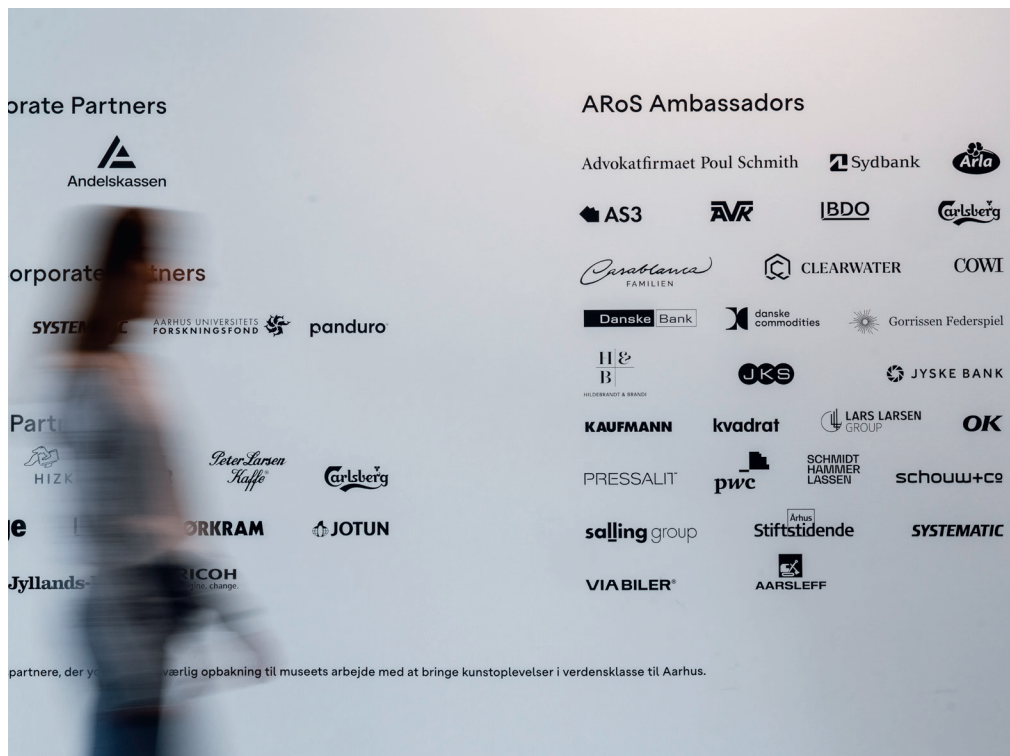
orate Partners

Andelskassen

orporate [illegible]tners

SYSTEM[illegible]C

AARHUS UNIVERSITETS FORSKNINGSFOND

panduro

Part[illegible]

HIZK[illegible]

Peter Larsen Kaffe

Carlsberg

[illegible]e

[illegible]ORKRAM

JOTUN

Jyllands-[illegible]

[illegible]RICOH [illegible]ine. change.

ARoS Ambassadors

Advokatfirmaet Poul Schmith

Sydbank

Arla

AS3

AVK

BDO

Carlsberg

Casablanca FAMILIEN

CLEARWATER

COWI

Danske Bank

danske commodities

Gorrissen Federspiel

H& B HILDEBRANDT & BRANDI

JKS

JYSKE BANK

KAUFMANN

kvadrat

LARS LARSEN GROUP

OK

PRESSALIT

pwc

SCHMIDT HAMMER LASSEN

schouw+co

salling group

Århus Stiftstidende

SYSTEMATIC

VIABILER

AARSLEFF

partnere, der y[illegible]værlig opbakning til museets arbejde med at bringe kunstoplevelser i verdensklasse til Aarhus.